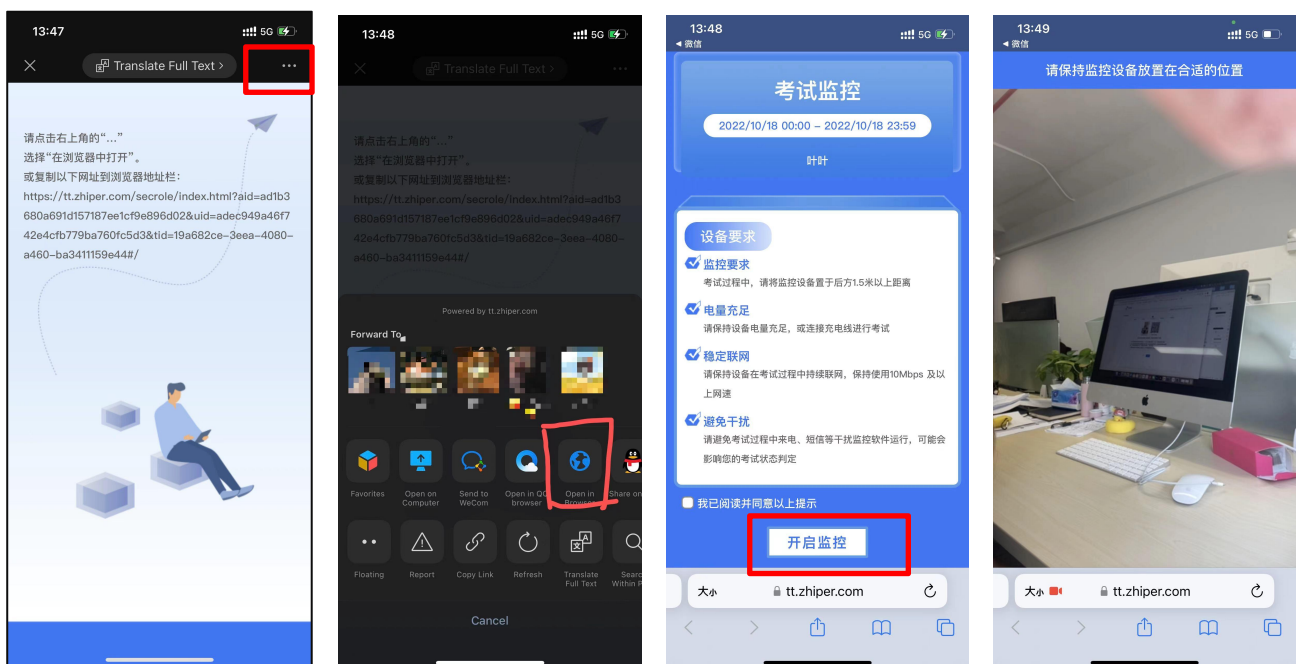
13:47
5G
Translate Full Text >
···

请点击右上角的"..."
选择"在浏览器中打开"。
或复制以下网址到浏览器地址栏:
https://tt.zhiper.com/secrole/index.html?aid=ad1b3680a691d157187ee1cf9e896d02&uid=adec949a46f742e4cfb779ba760fc5d3&tid=19a682ce-3eea-4080-a460-ba3411159e44#/

13:48
5G
Translate Full Text >

请点击右上角的"..."
选择"在浏览器中打开"。
或复制以下网址到浏览器地址栏:
https://tt.zhiper.com/secrole/index.html?aid=ad1b3680a691d157187ee1cf9e896d02&uid=adec949a46f742e4cfb779ba760fc5d3&tid=19a682ce-3eea-4080-a460-ba3411159e44#/

Powered by tt.zhiper.com
Forward To
Favorites
Open on Computer
Send to WeCom
Open in QQ browser
Open in Browser
Share on
Floating
Report
Copy Link
Refresh
Translate Full Text
Search Within P
Cancel

13:48
◂ 微信
5G
考试监控
2022/10/18 00:00 - 2022/10/18 23:59
叶叶
设备要求
监控要求
考试过程中，请将监控设备置于后方1.5米以上距离
电量充足
请保持设备电量充足，或连接充电线进行考试
稳定联网
请保持设备在考试过程中持续联网，保持使用10Mbps 及以上网速
避免干扰
请避免考试过程中来电、短信等干扰监控软件运行，可能会影响您的考试状态判定
我已阅读并同意以上提示
开启监控
大小
tt.zhiper.com

13:49
◂ 微信
5G
请保持监控设备放置在合适的位置
大小
tt.zhiper.com